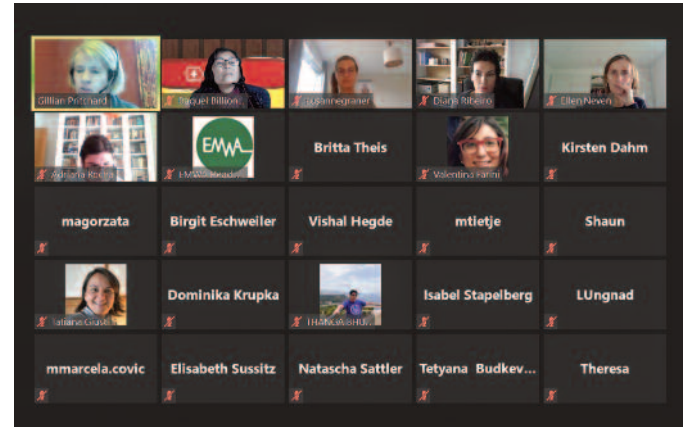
Gillian Pritchard
Raquel Billion
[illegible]onnegraner
Diana Ribeiro
Ellen Neven
Adriana R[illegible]
EMWA
EMWA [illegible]
Britta Theis
Valentina Farini
Kirsten Dahm
magorzata
Birgit Eschweiler
Vishal Hegde
mtietje
Shaun
Tatiana Giusti
Dominika Krupka
THANGARASU
Isabel Stapelberg
LUngnad
mmarcela.covic
Elisabeth Sussitz
Natascha Sattler
Tetyana Budkev...
Theresa